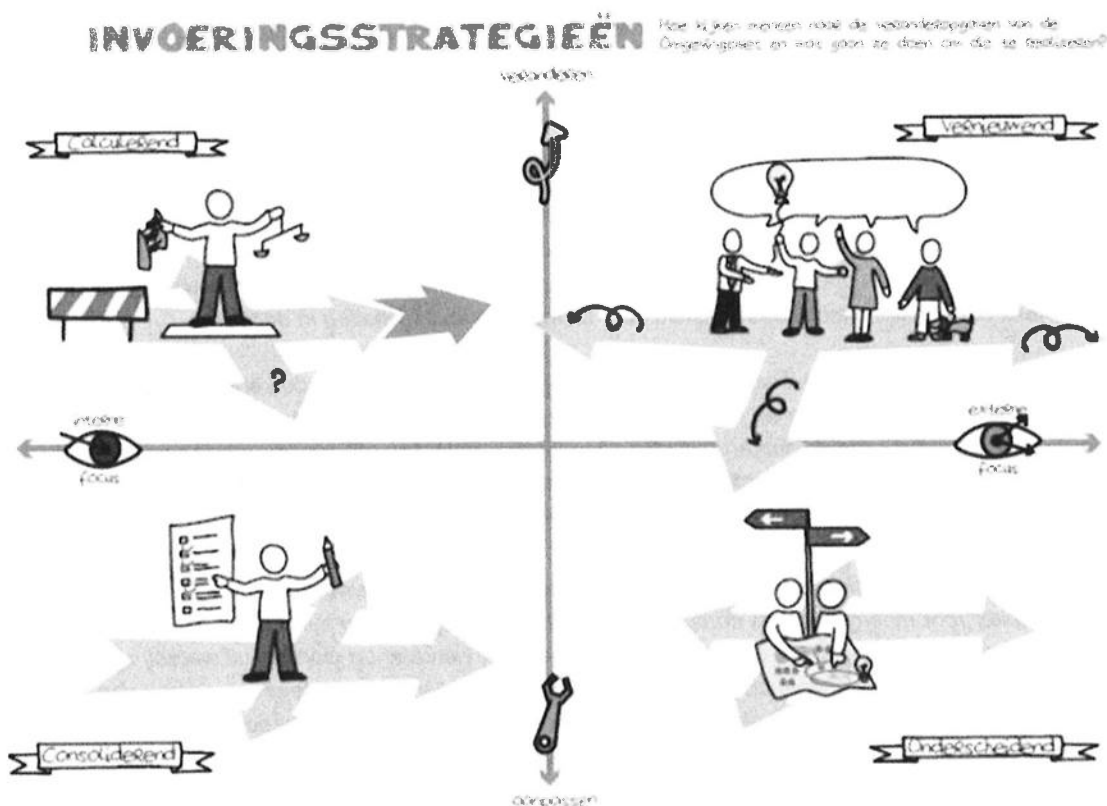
INVOERINGSSTRATEGIEËN Hoe kijken mensen naar de veranderopgaven van de Omgevingswet en wat gaan ze doen om die te realiseren?

veranderen

Calculerend

Vernieuwend

?

interne focus

externe focus

Consoliderend

Onderscheidend

aanpassen